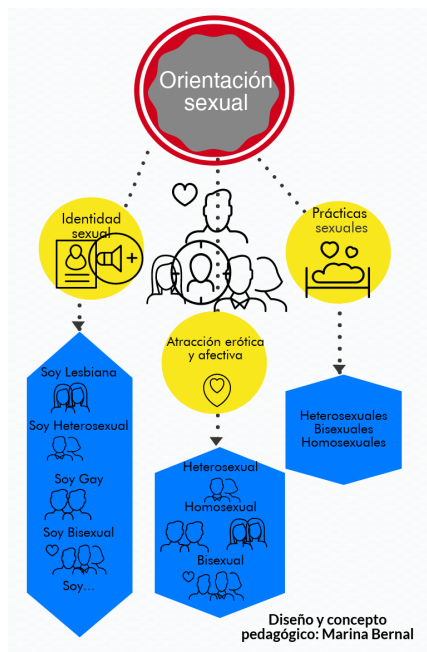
Orientación sexual

Identidad sexual

Prácticas sexuales

Atracción erótica y afectiva

Soy Lesbiana

Soy Heterosexual

Soy Gay

Soy Bisexual

Soy...

Heterosexual

Homosexual

Bisexual

Heterosexuales
Bisexuales
Homosexuales

Diseño y concepto pedagógico: Marina Bernal